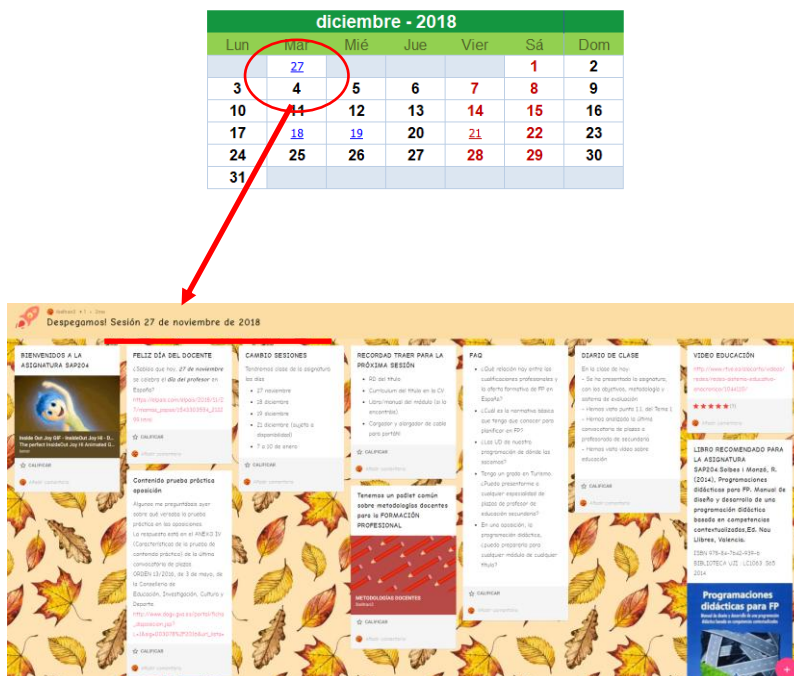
diciembre - 2018

| Lun | Mar | Mié | Jue | Vier | Sá | Dom |
|---|---|---|---|---|---|---|
| | 27 | | | | 1 | 2 |
| 3 | 4 | 5 | 6 | 7 | 8 | 9 |
| 10 | 11 | 12 | 13 | 14 | 15 | 16 |
| 17 | 18 | 19 | 20 | 21 | 22 | 23 |
| 24 | 25 | 26 | 27 | 28 | 29 | 30 |
| 31 | | | | | | |

Despegamos! Sesión 27 de noviembre de 2018

BIENVENIDOS A LA ASIGNATURA SAP204

Inside Out Joy GIF - InsideOut Joy Hi - D...
The perfect InsideOut Joy Hi Animated G...

CALIFICAR

FELIZ DÍA DEL DOCENTE

¿Sabías que hoy, 27 de noviembre se celebra el día del profesor en España?

CALIFICAR

Contenido prueba práctica oposición

Algunos me preguntáis por el contenido de la prueba práctica en las oposiciones. La respuesta está en el ANEXO IV (Características de la prueba de contenido práctico) de la última convocatoria de plazas ORDEN 13/2018, de 3 de mayo, de la Conselleria de Educación, Investigación, Cultura y Deporte.

CALIFICAR

CAMBIO SESIONES

Tendremos clase de la asignatura los días:
- 27 noviembre
- 18 diciembre
- 19 diciembre
- 21 diciembre (sujeto a disponibilidad)
- 7 a 10 de enero

CALIFICAR

RECORDAD TRAER PARA LA PRÓXIMA SESIÓN
- RD del título
- Currículum del título en la CV
- Libro/manual del módulo (si lo encontráis)
- Cargador y alargador de cable para portátil

Tenemos un padlet común sobre metodologías docentes para la FORMACIÓN PROFESIONAL

METODOLOGÍAS DOCENTES

CALIFICAR

FAQ
- ¿Qué relación hay entre las cualificaciones profesionales y la oferta formativa de FP en España?
- ¿Cuál es la normativa básica que tengo que conocer para planificar en FP?
- ¿Las UD de nuestra programación de dónde las sacamos?
- Tengo un grado en Turismo. ¿Puedo presentarme a cualquier especialidad de plazas de profesor de educación secundaria?
- En una oposición, si programación didáctica, ¿puedo prepararla para cualquier módulo de cualquier título?

CALIFICAR

DIARIO DE CLASE

En la clase de hoy:
- Se ha presentado la asignatura, con los objetivos, metodología y sistema de evaluación
- Hemos visto punto 1.1 del Tema 1
- Hemos analizado la última convocatoria de plazas a profesorado de secundaria
- Hemos visto vídeo sobre educación

CALIFICAR

VIDEO EDUCACIÓN

CALIFICAR

LIBRO RECOMENDADO PARA LA ASIGNATURA

SAP204:Solbes i Monzó, R. (2014), Programaciones didácticas para FP. Manual de diseño y desarrollo de una programación didáctica basada en competencias contextualizadas,Ed. Nau Llibres, Valencia.

ISBN 978-84-7642-939-6
BIBLIOTECA UJI LC1063 .S65 2014

Programaciones didácticas para FP